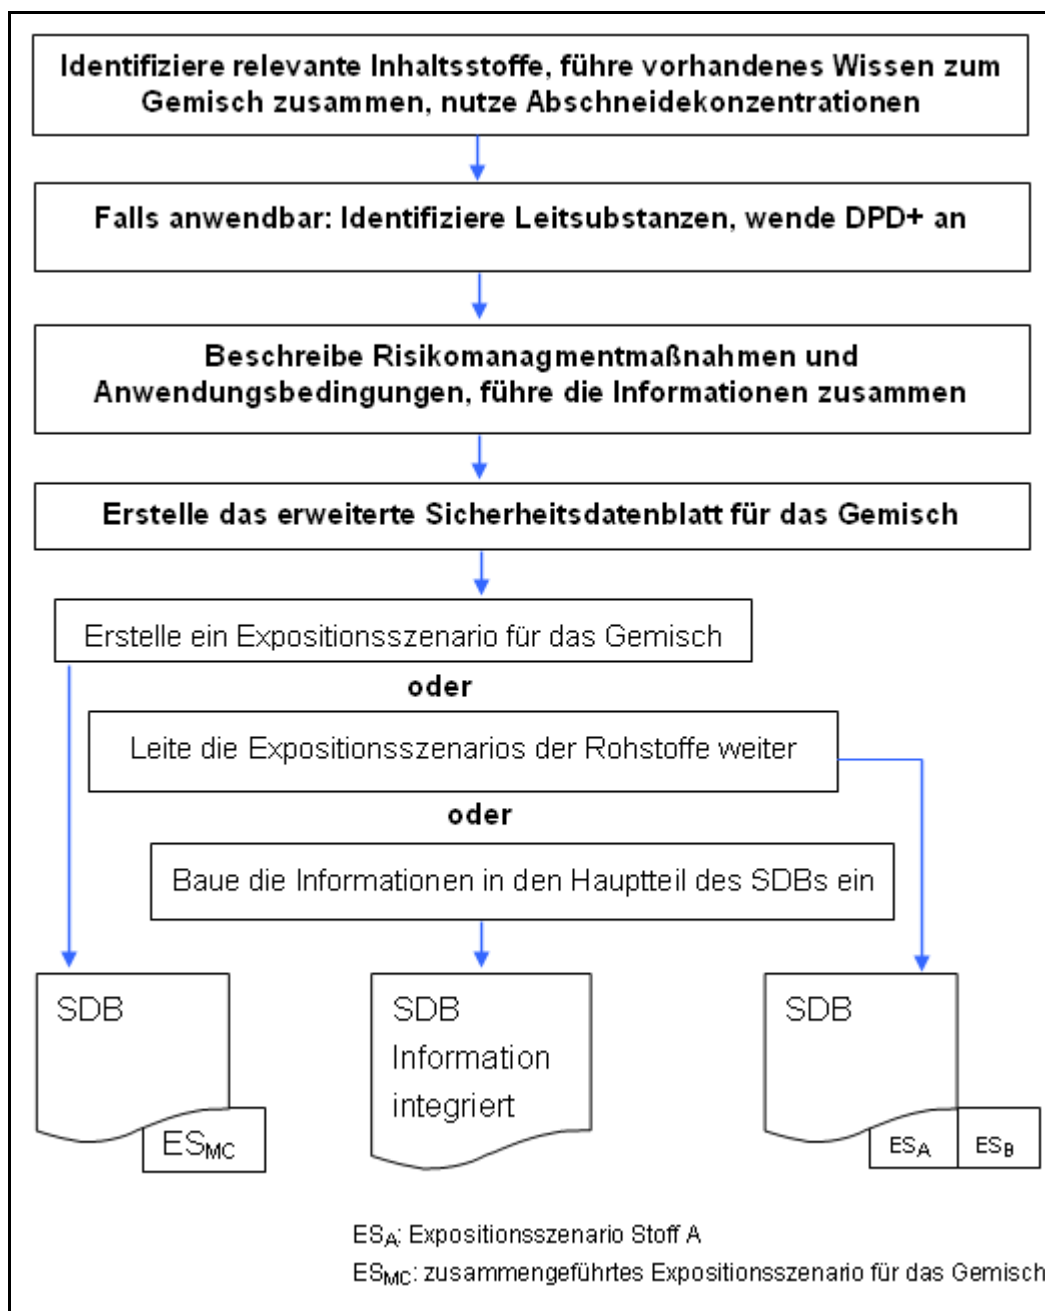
Identifiziere relevante Inhaltsstoffe, führe vorhandenes Wissen zum Gemisch zusammen, nutze Abschneidekonzentrationen

Falls anwendbar: Identifiziere Leitsubstanzen, wende DPD+ an

Beschreibe Risikomanagmentmaßnahmen und Anwendungsbedingungen, führe die Informationen zusammen

Erstelle das erweiterte Sicherheitsdatenblatt für das Gemisch

Erstelle ein Expositionsszenario für das Gemisch

oder

Leite die Expositionsszenarios der Rohstoffe weiter

oder

Baue die Informationen in den Hauptteil des SDBs ein

SDB

$ES_{MC}$

SDB
Information
integriert

SDB

$ES_A$

$ES_B$

$ES_A$: Expositionsszenario Stoff A

$ES_{MC}$: zusammengeführtes Expositionsszenario für das Gemisch